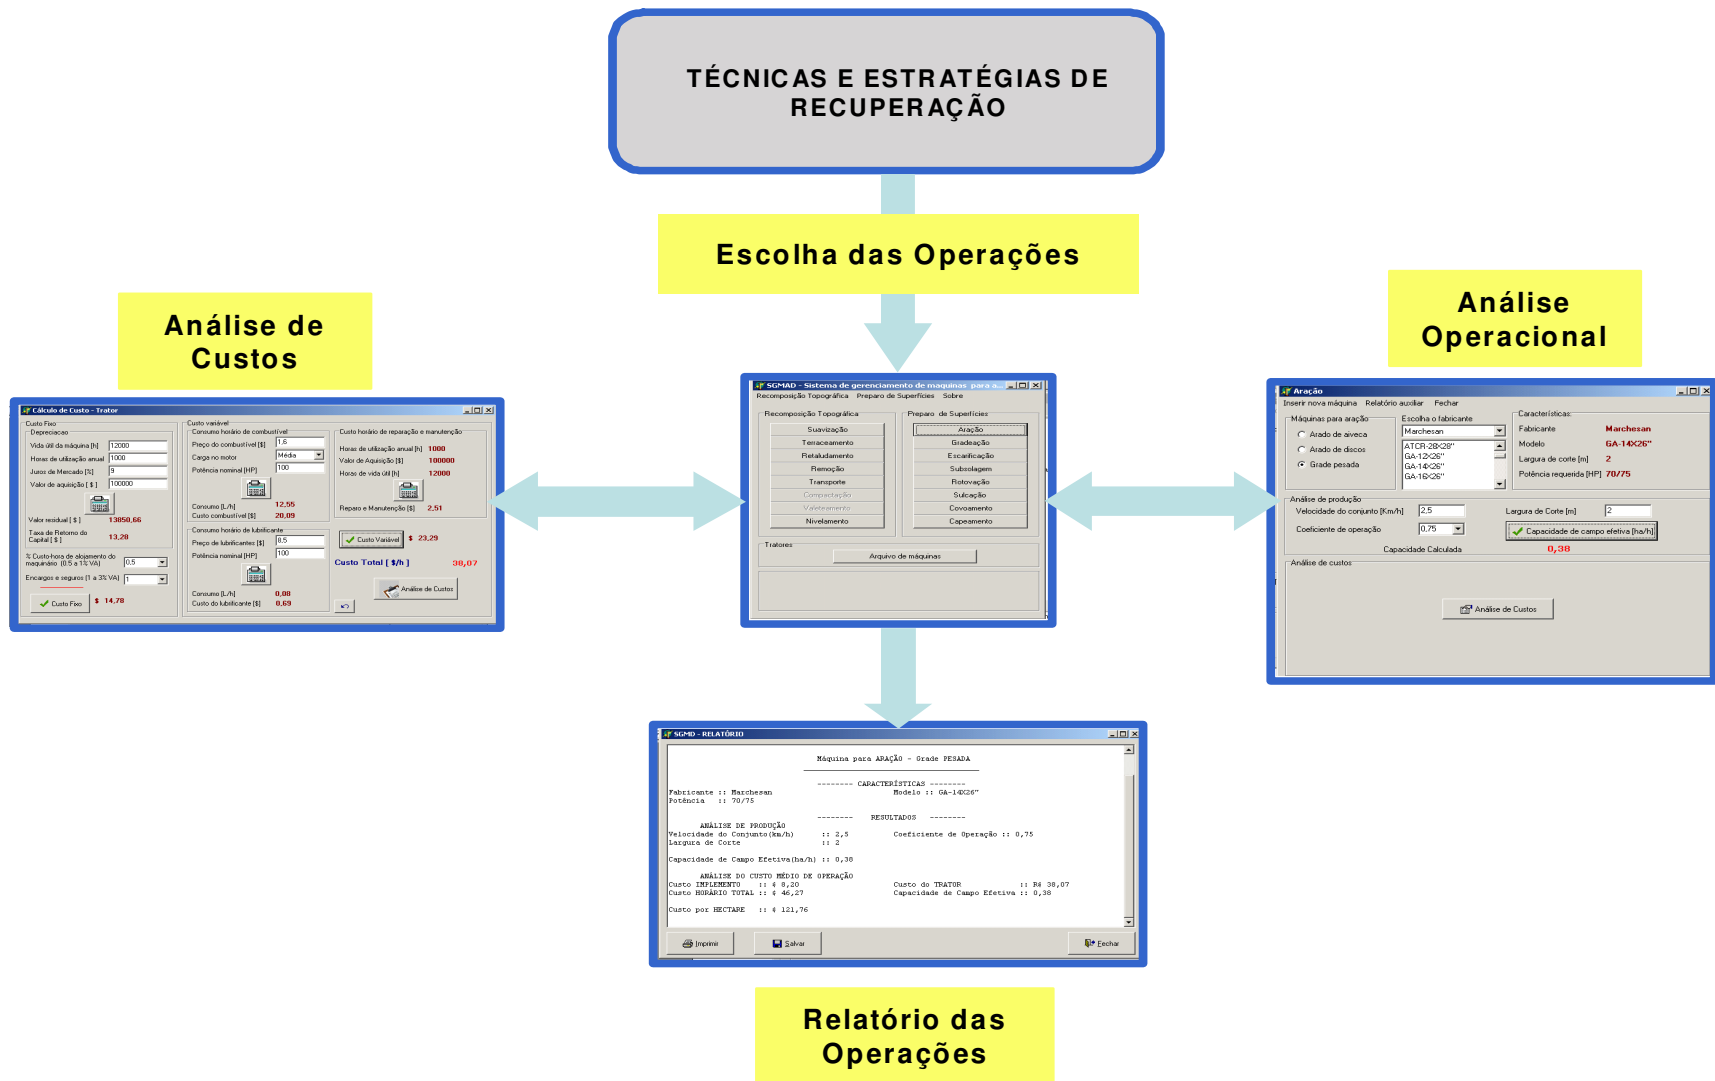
TÉCNICAS E ESTRATÉGIAS DE RECUPERAÇÃO

Escolha das Operações

Análise de Custos

Análise Operacional

Cálculo de Custo - Trator

Custo Fixo
Depreciacao
Vida útil da máquina [h] 12000
Horas de utilização anual 1000
Juros de Mercado [%] 9
Valor de aquisição [ $ ] 100000
Valor residual [ $ ] 13850,66
Taxa de Retorno do Capital [ $ ] 13,28
% Custo-hora de alojamento do maquinário (0,5 a 1% VA) 0,5
Encargos e seguros (1 a 3% VA) 1
Custo Fixo $ 14,78

Custo variável
Consumo horário de combustível
Preço do combustível [$] 1,6
Carga no motor Média
Potência nominal [HP] 100
Consumo [L/h] 12,55
Custo combustível [$] 20,09
Consumo horário de lubrificante
Preço de lubrificantes [$] 8,5
Potência nominal [HP] 100
Consumo [L/h] 0,08
Custo do lubrificante [$] 0,69

Custo horário de reparação e manutenção
Horas de utilização anual [h] 1000
Valor de Aquisição [$] 100000
Horas de vida útil [h] 12000
Reparo e Manutenção [$] 2,51
Custo Variável $ 23,29
Custo Total [ $/h ] 38,07
Análise de Custos

SGMAD - Sistema de gerenciamento de maquinas para a...
Recomposição Topográfica Preparo de Superfícies Sobre
Recomposição Topográfica
Suavização
Terraceamento
Retaludamento
Remoção
Transporte
Compactação
Valeteamento
Nivelamento
Preparo de Superfícies
Aração
Gradeação
Escarificação
Subsolagem
Rotovação
Sulcação
Covoamento
Capeamento
Tratores
Arquivo de máquinas

Aração
Inserir nova máquina Relatório auxiliar Fechar
Máquinas para aração
Arado de aiveca
Arado de discos
Grade pesada
Escolha o fabricante
Marchesan
ATCR-28X28"
GA-12X26"
GA-14X26"
GA-16X26"
Características
Fabricante Marchesan
Modelo GA-14X26"
Largura de corte [m] 2
Potência requerida [HP] 70/75
Análise de produção
Velocidade do conjunto [Km/h] 2,5
Largura de Corte [m] 2
Coeficiente de operação 0,75
Capacidade de campo efetiva [ha/h]
Capacidade Calculada 0,38
Análise de custos
Análise de Custos

SGMD - RELATÓRIO

Máquina para ARAÇÃO - Grade PESADA

-------- CARACTERÍSTICAS --------
Fabricante :: Marchesan Modelo :: GA-14X26"
Potência :: 70/75

-------- RESULTADOS --------
ANÁLISE DE PRODUÇÃO
Velocidade do Conjunto(km/h) :: 2,5 Coeficiente de Operação :: 0,75
Largura de Corte :: 2

Capacidade de Campo Efetiva(ha/h) :: 0,38

ANÁLISE DO CUSTO MÉDIO DE OPERAÇÃO
Custo IMPLEMENTO :: $ 8,20 Custo do TRATOR :: R$ 38,07
Custo HORÁRIO TOTAL :: $ 46,27 Capacidade de Campo Efetiva :: 0,38

Custo por HECTARE :: $ 121,76

Imprimir Salvar Fechar

Relatório das Operações